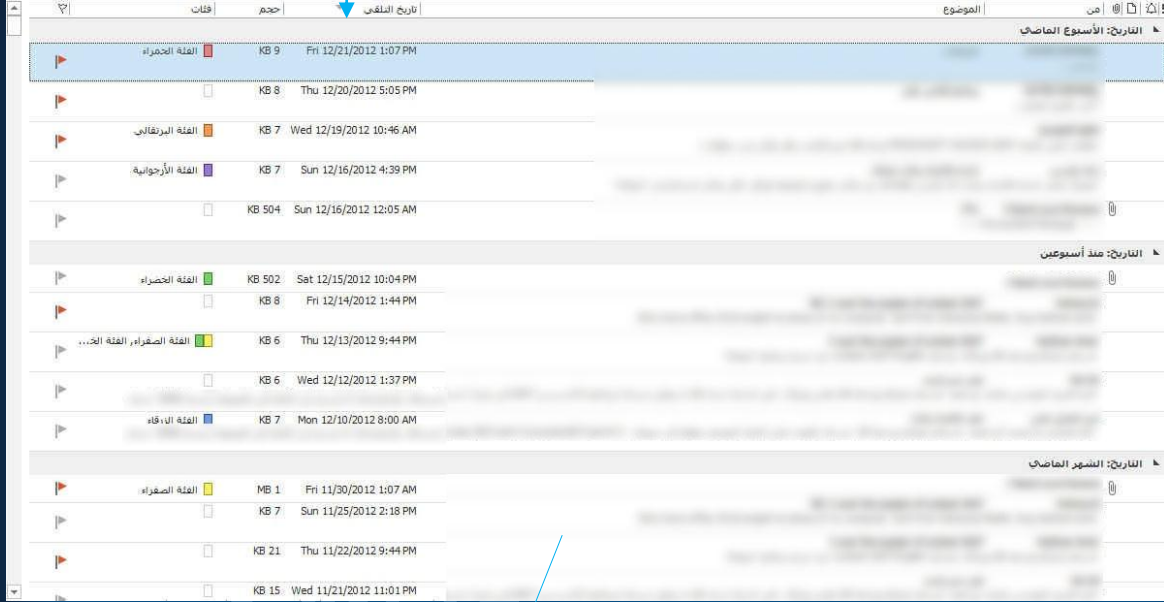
| من | الموضوع | تاريخ التلقي | حجم | فئات |
|---|---|---|---|---|

التاريخ: الأسبوع الماضي

| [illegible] | Fri 12/21/2012 1:07 PM | KB 9 | الفئة الحمراء |
|---|---|---|---|
| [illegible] | Thu 12/20/2012 5:05 PM | KB 8 | |
| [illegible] | Wed 12/19/2012 10:46 AM | KB 7 | الفئة البرتقالي |
| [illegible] | Sun 12/16/2012 4:39 PM | KB 7 | الفئة الأرجوانية |
| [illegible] | Sun 12/16/2012 12:05 AM | KB 504 | |

التاريخ: منذ أسبوعين

| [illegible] | Sat 12/15/2012 10:04 PM | KB 502 | الفئة الخضراء |
|---|---|---|---|
| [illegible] | Fri 12/14/2012 1:44 PM | KB 8 | |
| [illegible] | Thu 12/13/2012 9:44 PM | KB 6 | الفئة الصفراء، الفئة الخ... |
| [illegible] | Wed 12/12/2012 1:37 PM | KB 6 | |
| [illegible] | Mon 12/10/2012 8:00 AM | KB 7 | الفئة الزرقاء |

التاريخ: الشهر الماضي

| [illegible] | Fri 11/30/2012 1:07 AM | MB 1 | الفئة الصفراء |
|---|---|---|---|
| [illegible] | Sun 11/25/2012 2:18 PM | KB 7 | |
| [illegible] | Thu 11/22/2012 9:44 PM | KB 21 | |
| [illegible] | Wed 11/21/2012 11:01 PM | KB 15 | |